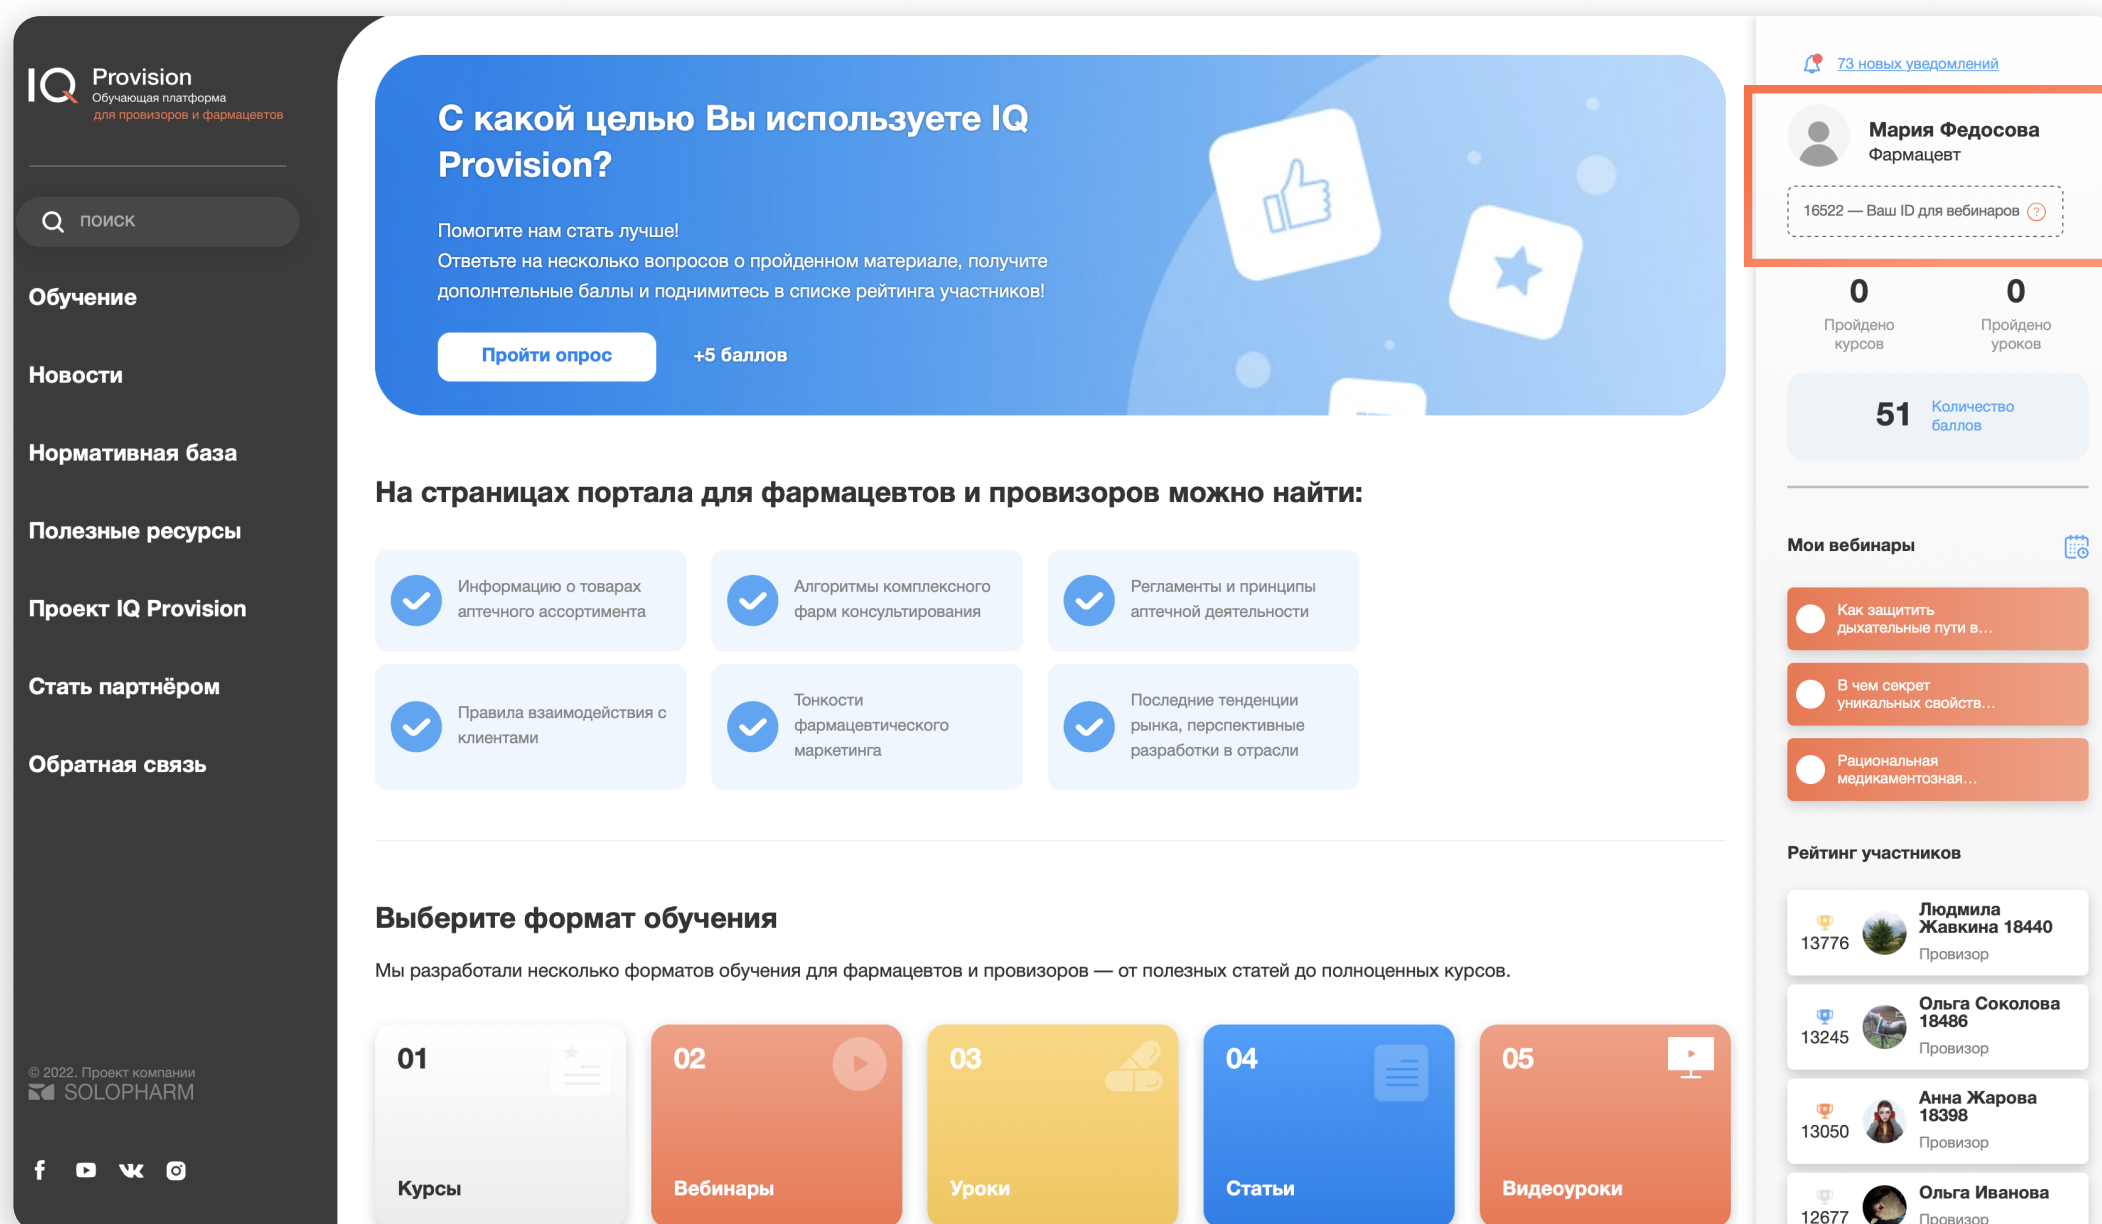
IQ Provision
Обучающая платформа
для провизоров и фармацевтов

поиск

Обучение

Новости

Нормативная база

Полезные ресурсы

Проект IQ Provision

Стать партнёром

Обратная связь

© 2022. Проект компании
SOLOPHARM

С какой целью Вы используете IQ Provision?

Помогите нам стать лучше!
Ответьте на несколько вопросов о пройденном материале, получите дополнительные баллы и поднимитесь в списке рейтинга участников!

Пройти опрос

+5 баллов

На страницах портала для фармацевтов и провизоров можно найти:

Информацию о товарах аптечного ассортимента

Алгоритмы комплексного фарм консультирования

Регламенты и принципы аптечной деятельности

Правила взаимодействия с клиентами

Тонкости фармацевтического маркетинга

Последние тенденции рынка, перспективные разработки в отрасли

Выберите формат обучения

Мы разработали несколько форматов обучения для фармацевтов и провизоров — от полезных статей до полноценных курсов.

01
Курсы

02
Вебинары

03
Уроки

04
Статьи

05
Видеоуроки

73 новых уведомлений

Мария Федосова
Фармацевт

16522 — Ваш ID для вебинаров ?

0
Пройдено курсов

0
Пройдено уроков

51 Количество баллов

Мои вебинары

Как защитить дыхательные пути в...

В чем секрет уникальных свойств...

Рациональная медикаментозная...

Рейтинг участников

13776 Людмила Жавкина 18440
Провизор

13245 Ольга Соколова 18486
Провизор

13050 Анна Жарова 18398
Провизор

12677 Ольга Иванова
Провизор